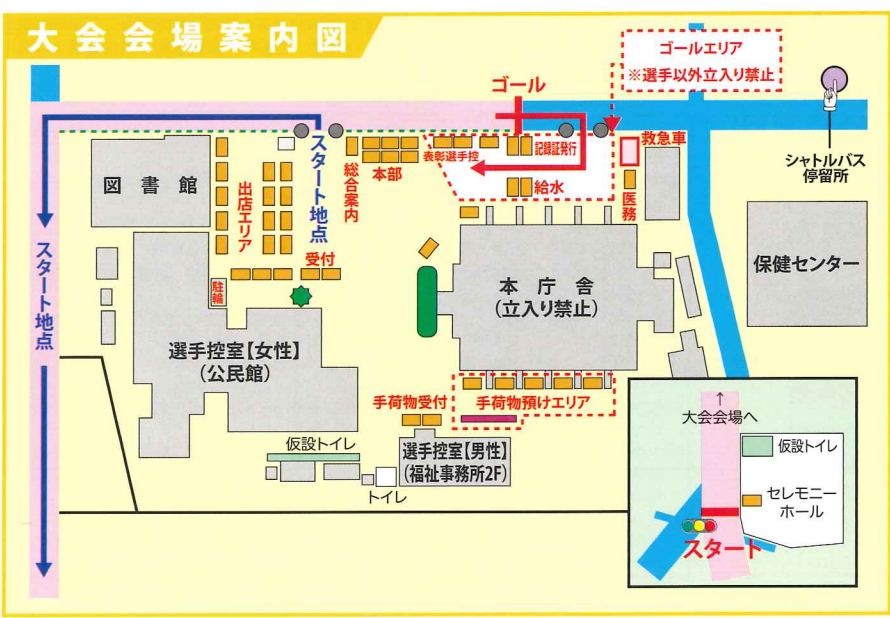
大会会場案内図

ゴールエリア
※選手以外立入り禁止

ゴール

シャトルバス停留所

スタート地点

総合案内

本部

表彰選手控

記録証発行

救急車

医務

給水

図書館

出店エリア

受付

駐輪

本庁舎
(立入り禁止)

保健センター

スタート地点

選手控室【女性】
(公民館)

手荷物受付

手荷物預けエリア

仮設トイレ

選手控室【男性】
(福祉事務所2F)

トイレ

大会会場へ

仮設トイレ

セレモニーホール

スタート